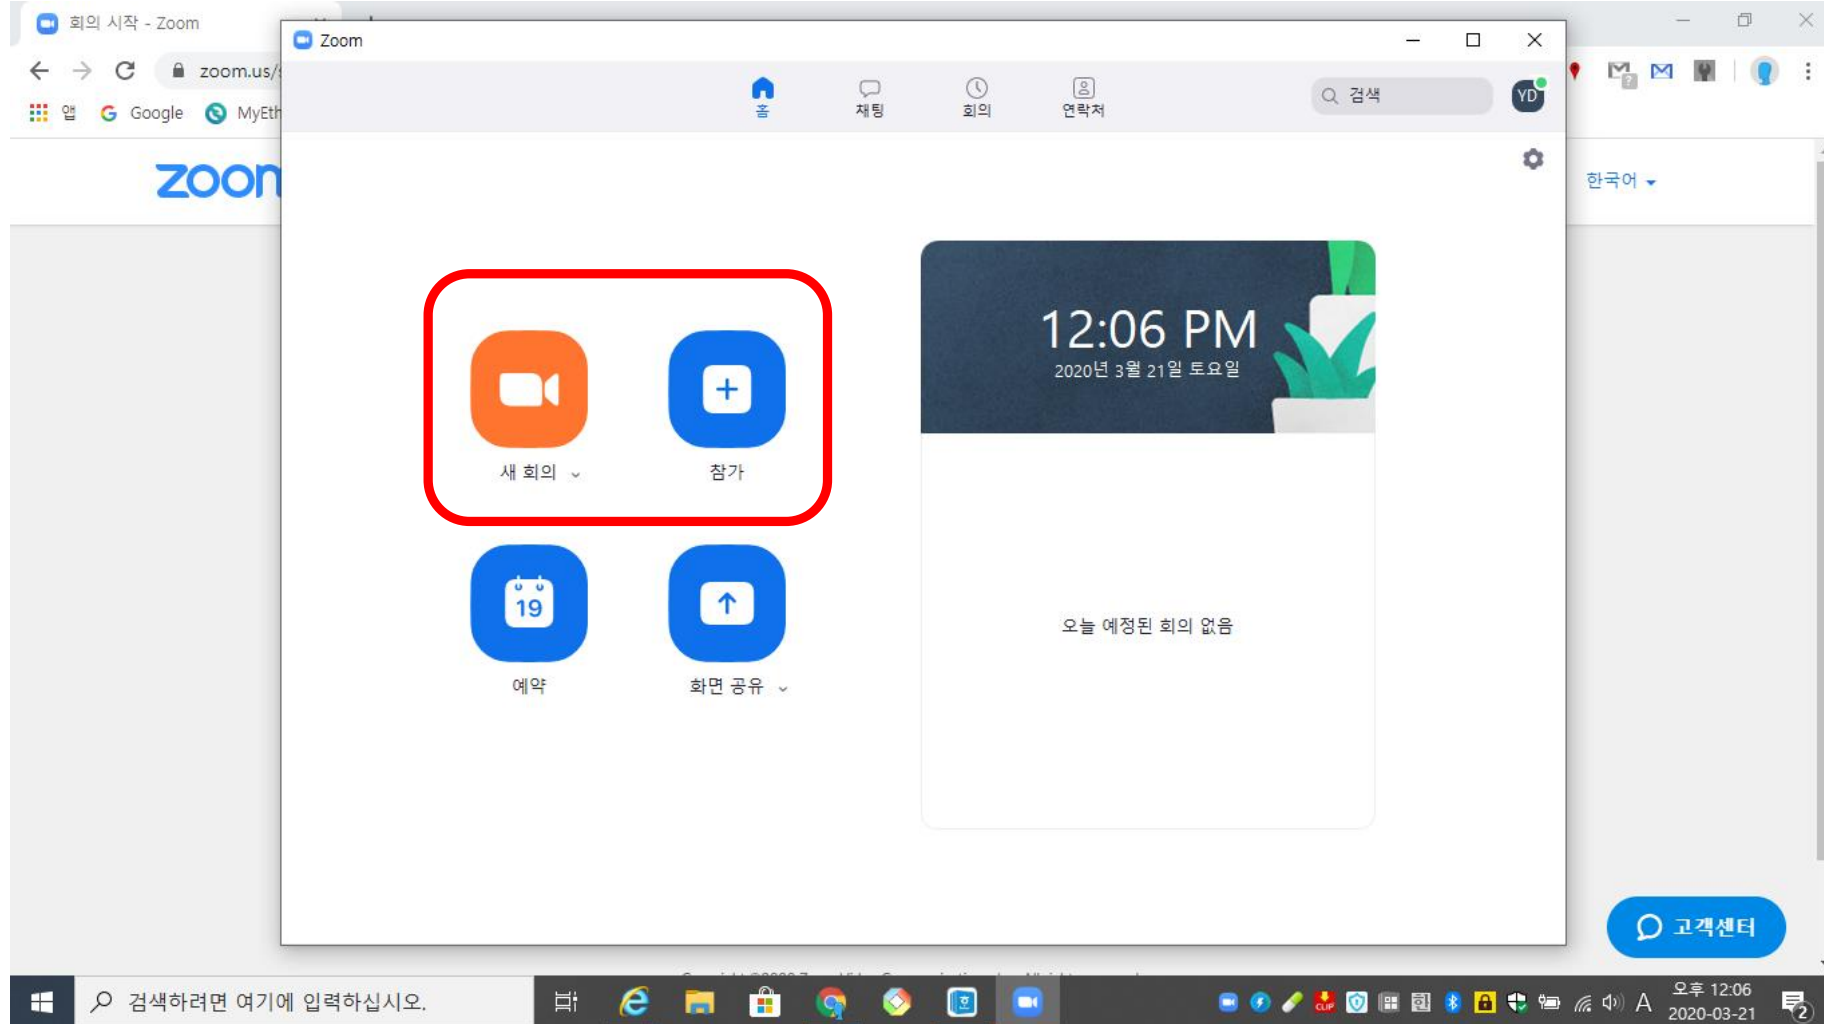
회의 시작 - Zoom

zoom.us/

앱 Google MyEth

zoom

Zoom

홈 채팅 회의 연락처

검색

YD

한국어

12:06 PM
2020년 3월 21일 토요일

새 회의 참가

19

예약 화면 공유

오늘 예정된 회의 없음

고객센터

검색하려면 여기에 입력하십시오.

오후 12:06
2020-03-21

2